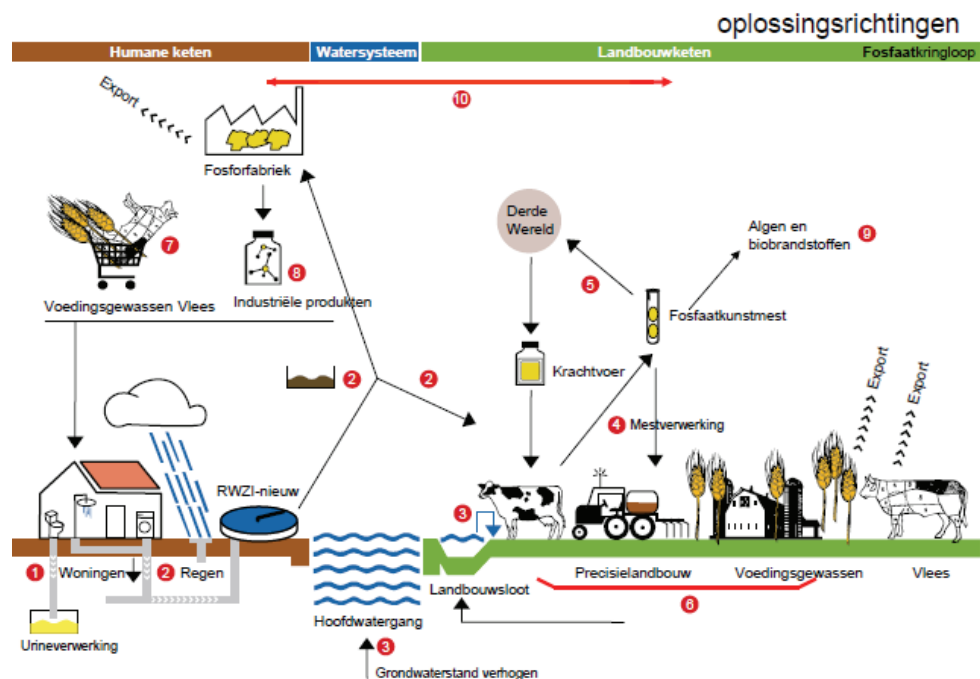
oplossingsrichtingen

Humane keten | Watersysteem | Landbouwketen | Fosfaatkringloop

10

Export

Fosforfabriek

7

Voedingsgewassen Vlees

8 Industriële produkten

Derde Wereld

Algen en biobrandstoffen 9

5

Fosfaatkunstmest

2

2

Krachtvoer

Export

Export

4 Mestverwerking

RWZI-nieuw

3

1 Woningen

2 Regen

Landbouwsloot

Precisielandbouw

Voedingsgewassen

Vlees

6

Urineverwerking

Hoofdwatergang

3

Grondwaterstand verhogen